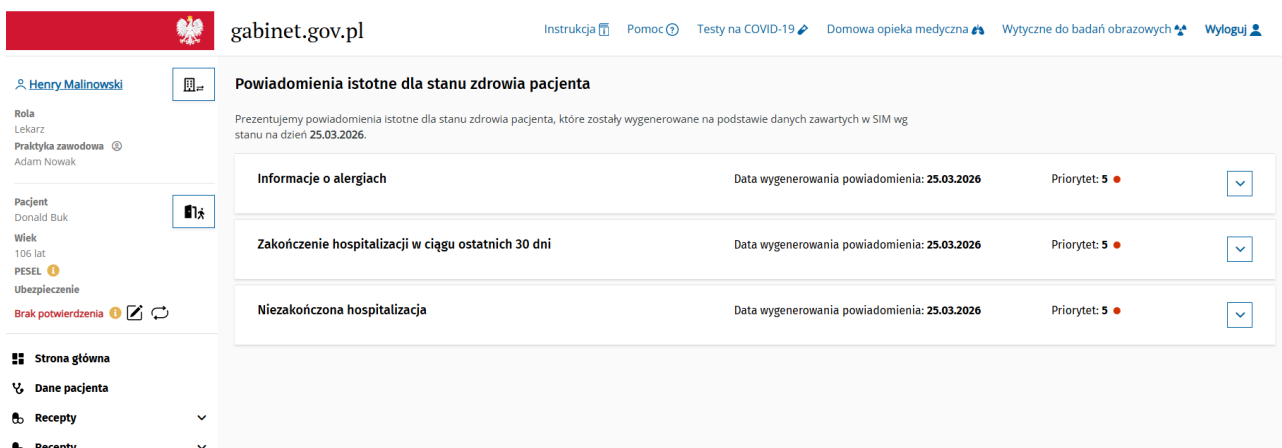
gabinet.gov.pl

Instrukcja Pomoc Testy na COVID-19 Domowa opieka medyczna Wytyczne do badań obrazowych Wyloguj

Henry Malinowski

Rola
Lekarz
Praktyka zawodowa
Adam Nowak

Pacjent
Donald Buk
Wiek
106 lat
PESEL
Ubezpieczenie
Brak potwierdzenia

Strona główna
Dane pacjenta
Recepty
Recepty

Powiadomienia istotne dla stanu zdrowia pacjenta

Prezentujemy powiadomienia istotne dla stanu zdrowia pacjenta, które zostały wygenerowane na podstawie danych zawartych w SIM wg stanu na dzień **25.03.2026**.

| Informacje o alergiach | Data wygenerowania powiadomienia: **25.03.2026** | Priorytet: **5** |
|---|---|---|
| Zakończenie hospitalizacji w ciągu ostatnich 30 dni | Data wygenerowania powiadomienia: **25.03.2026** | Priorytet: **5** |
| Niezakończona hospitalizacja | Data wygenerowania powiadomienia: **25.03.2026** | Priorytet: **5** |